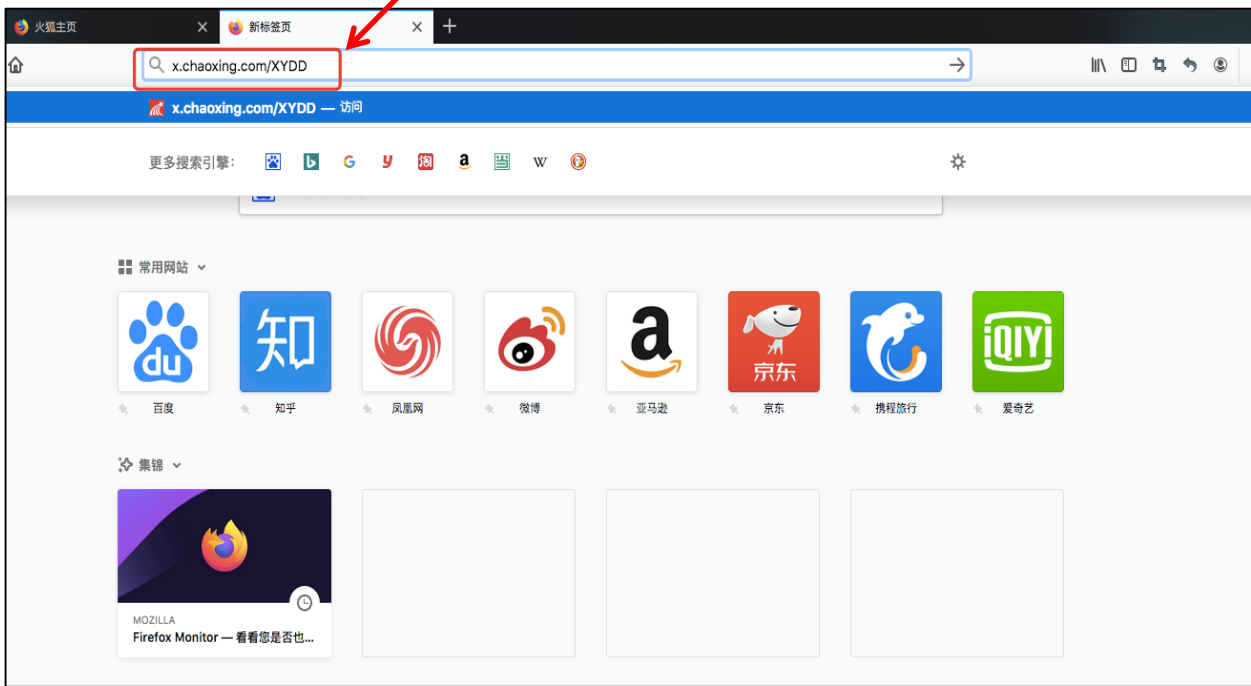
火狐主页
新标签页
+
x.chaoxing.com/XYDD
x.chaoxing.com/XYDD — 访问
更多搜索引擎:
常用网站
du
知
京东
iQIYI
百度
知乎
凤凰网
微博
亚马逊
京东
携程旅行
爱奇艺
集锦
MOZILLA
Firefox Monitor — 看看您是否也...